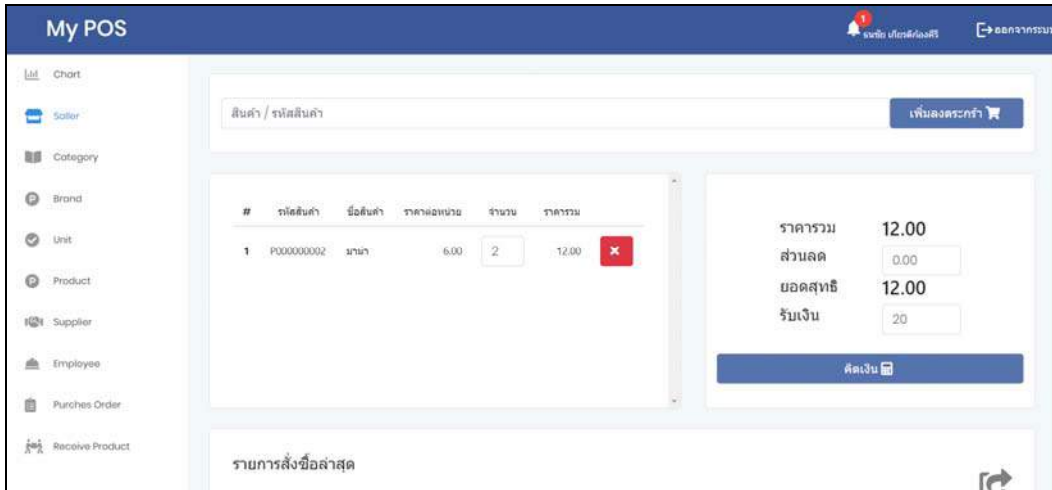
My POS

1 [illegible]

ออกจากระบบ

Chart

Seller

Category

Brand

Unit

Product

Supplier

Employee

Purches Order

Receive Product

สินค้า / รหัสสินค้า

เพิ่มลงตระกร้า

| # | รหัสสินค้า | ชื่อสินค้า | ราคาต่อหน่วย | จำนวน | ราคารวม |
|---|---|---|---|---|---|
| 1 | P000000002 | มาม่า | 6.00 | 2 | 12.00 |

ราคารวม 12.00

ส่วนลด 0.00

ยอดสุทธิ 12.00

รับเงิน 20

คิดเงิน

รายการสั่งซื้อล่าสุด